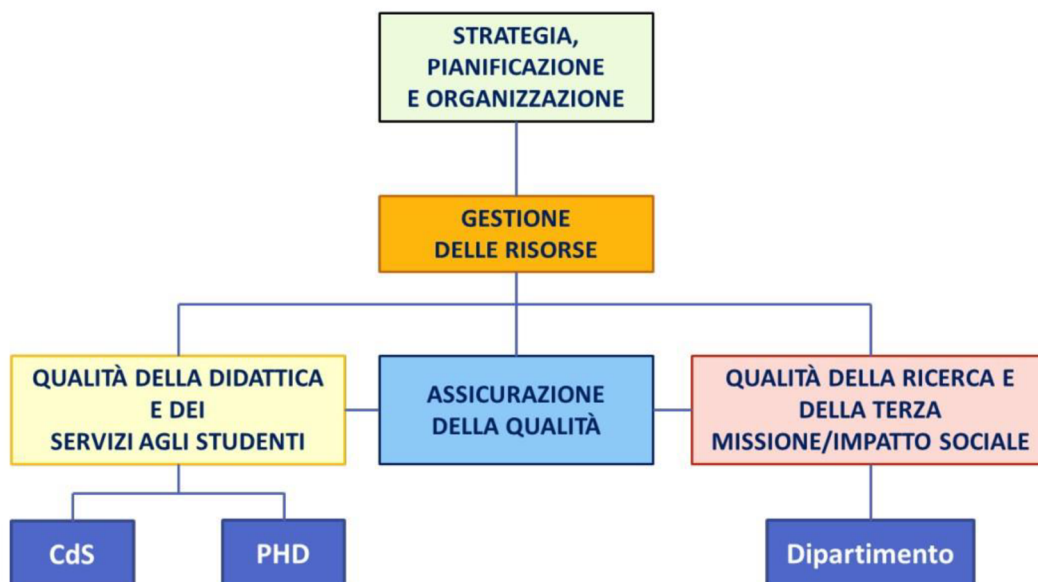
STRATEGIA, PIANIFICAZIONE E ORGANIZZAZIONE

GESTIONE DELLE RISORSE

QUALITÀ DELLA DIDATTICA E DEI SERVIZI AGLI STUDENTI

ASSICURAZIONE DELLA QUALITÀ

QUALITÀ DELLA RICERCA E DELLA TERZA MISSIONE/IMPATTO SOCIALE

CdS

PHD

Dipartimento